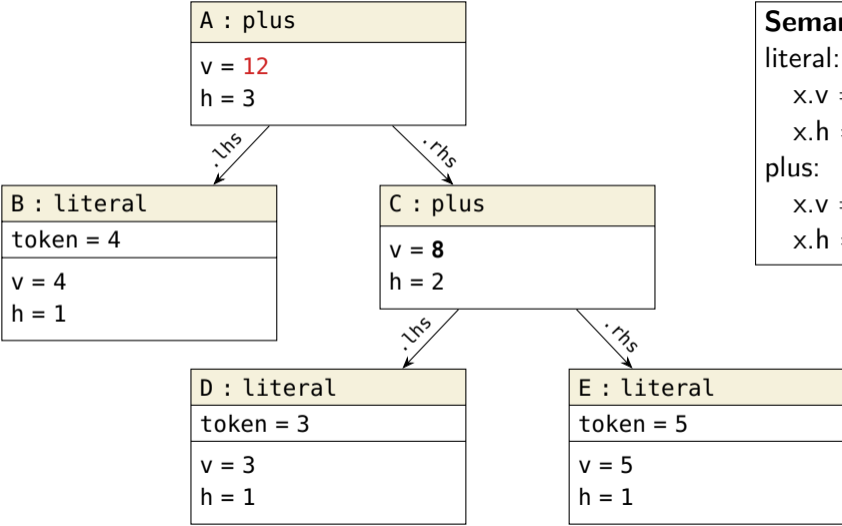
A : plus

v = 12
h = 3

.lhs

.rhs

B : literal

token = 4

v = 4
h = 1

C : plus

v = **8**
h = 2

.lhs

.rhs

D : literal

token = 3

v = 3
h = 1

E : literal

token = 5

v = 5
h = 1

**Seman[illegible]**
literal:
x.v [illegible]
x.h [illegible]
plus:
x.v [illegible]
x.h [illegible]